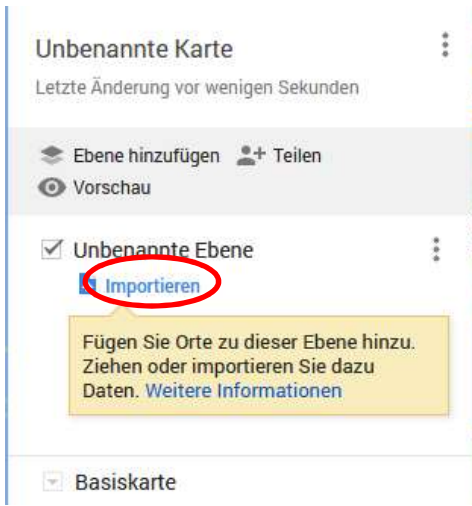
Unbenannte Karte

Letzte Änderung vor wenigen Sekunden

Ebene hinzufügen Teilen
Vorschau

Unbenannte Ebene
Importieren

Fügen Sie Orte zu dieser Ebene hinzu. Ziehen oder importieren Sie dazu Daten. Weitere Informationen

Basiskarte